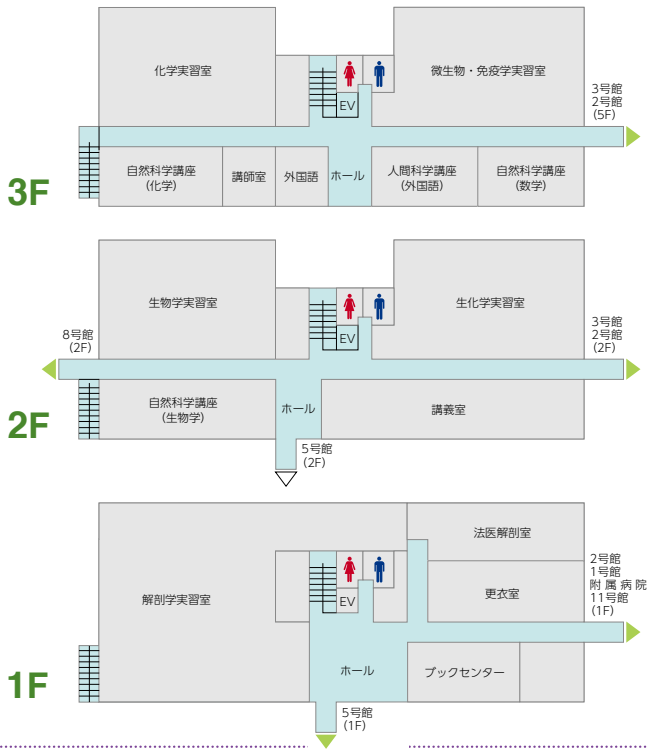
化学実習室

EV

微生物・免疫学実習室

3号館
2号館
(5F)

3F

自然科学講座
(化学)

講師室

外国語

ホール

人間科学講座
(外国語)

自然科学講座
(数学)

生物学実習室

EV

生化学実習室

8号館
(2F)

3号館
2号館
(2F)

2F

自然科学講座
(生物学)

ホール

講義室

5号館
(2F)

法医解剖室

解剖学実習室

EV

2号館
1号館
附属病院
11号館
(1F)

更衣室

1F

ホール

ブックセンター

5号館
(1F)